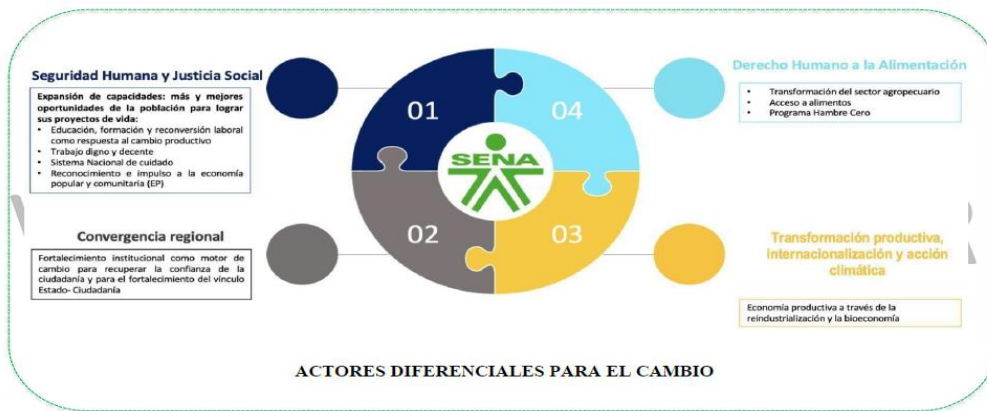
Seguridad Humana y Justicia Social

Expansión de capacidades: más y mejores oportunidades de la población para lograr sus proyectos de vida:
- Educación, formación y reconversión laboral como respuesta al cambio productivo
- Trabajo digno y decente
- Sistema Nacional de cuidado
- Reconocimiento e impulso a la economía popular y comunitaria (EP)

01

04

SENA

02

03

Derecho Humano a la Alimentación

- Transformación del sector agropecuario
- Acceso a alimentos
- Programa Hambre Cero

Convergencia regional

Fortalecimiento institucional como motor de cambio para recuperar la confianza de la ciudadanía y para el fortalecimiento del vínculo Estado- Ciudadanía

Transformación productiva, internacionalización y acción climática

Economía productiva a través de la reindustrialización y la bioeconomía

ACTORES DIFERENCIALES PARA EL CAMBIO